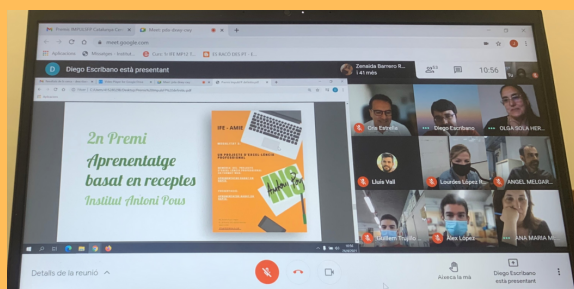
meet.google.com

Diego Escribano està presentant

Zenaida Barrero R...
i 41 més

10:56

2n Premi
Aprenentatge basat en recepctes
Institut Antoni Pous

IFE - AMIC

Cris Estrella
Diego Escribano
OLGA SOLA HER...
Lluis Vall
Lourdes López R...
ANGEL MELGAR...
Gerben Trujillo
Alex López
ANA MARIA M...

Detalls de la reunió

Aixeca la mà

Diego Escribano està presentant